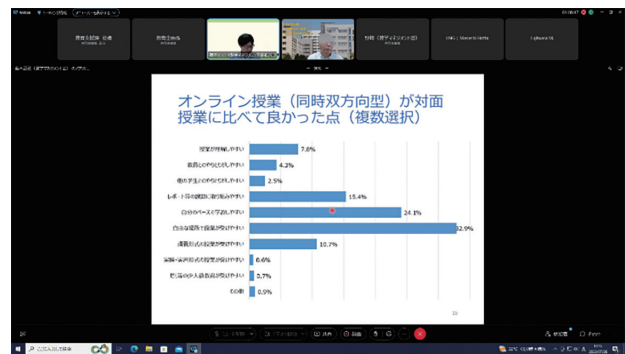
オンライン授業（同時双方向型）が対面授業に比べて良かった点（複数選択）

授業が理解しやすい 7.6%
教員とのやりとりしやすい 4.3%
他の学生とのやりとりしやすい 2.5%
レポート等の課題に取り組みやすい 15.4%
自分のペースで学習しやすい 24.1%
自由な場所で授業が受けやすい 32.9%
講義形式の授業が受けやすい 10.7%
実験・実習形式の授業が受けやすい 0.6%
的少人数教員授業が受けやすい 0.7%
その他 0.9%

ここに入力して検索